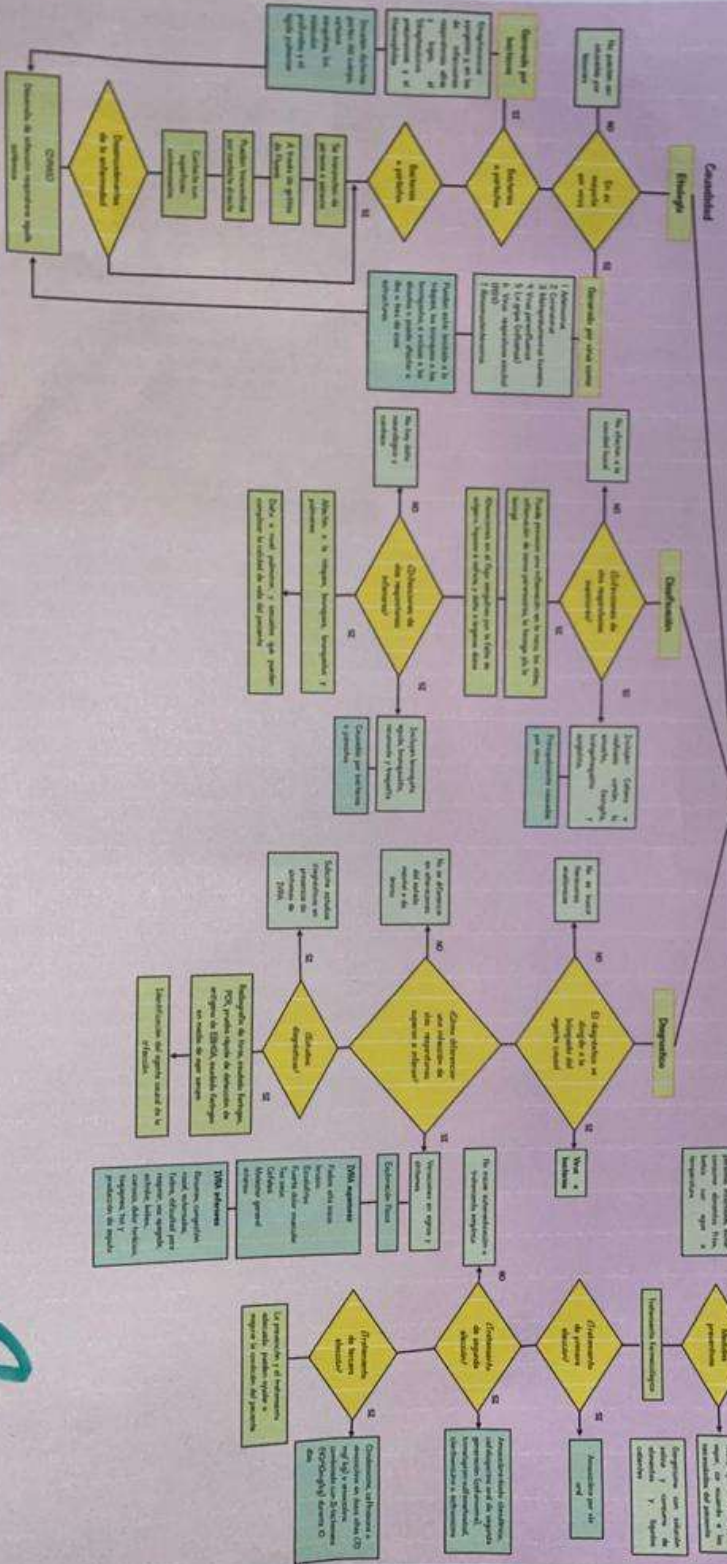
Causalidad

Etiología

¿Es su etiología por virus?

no

No pueden ser causados por bacterias

si

Generado por bacterias

Streptococcus pyogenes y en los casos de infecciones respiratorias altas bajas, Streptococcus pneumoniae, Haemophilus influenzae

Generado por virus como:

1. Adenovirus
2. Coronavirus
3. Metapneumovirus humano
4. Virus parainfluenza
5. Virus de la gripe (influenza)
6. Virus respiratorio sincitial (RSV)
7. Rinovirus/enterovirus

¿Bacterias o patógenos?

¿Bacterias o patógenos?

Se transmite de persona a persona

A través de gotas de Flügge

Pueden transmitirse por contacto directo

Contacto con superficies contaminadas

Pueden estar aislados a la faringe, la laringe, la tráquea, los bronquios o los alvéolos o puede afectar a dos o tres de estas estructuras

Desencadenantes de la enfermedad

COVID
Desarrollo de infección respiratoria aguda epidémica

Clasificación

¿Enfermedades de vías respiratorias superiores?

no

No afectan a la cavidad bucal

si

Incluyen: Catarro o resfriado común, sinusitis, faringitis, laringitis, otitis, faringoamigdalitis y epiglotitis.

Principalmente causadas por virus

Puede presentar una inflamación en la nariz, los senos, inflamación de tonos permanentes, la faringe y/o la laringe

Obstrucciones en el flujo respiratorio por la falta de oxígeno, hipoxia o asfixia, y daño a órganos vitales

¿Enfermedades de vías respiratorias inferiores?

no

No hay daños neurológicos y cerebrales

si

Incluyen: bronquitis, tejido, bronquiolitis, neumonía y traqueítis

Causadas por bacterias o parásitos

Afección a la tráquea, bronquios, bronquiolos y pulmones

Daño a nivel pulmonar y secuelas que pueden complicar la calidad de vida del paciente

Diagnóstico

¿El diagnóstico se dirige a la búsqueda del agente causal?

no

No se busca tratamiento antibiótico

si

Virus o bacterias

¿Cómo diferenciar una infección de vías respiratorias superiores e inferiores?

no

No se diferencia en afectaciones del tracto respiratorio alto o bajo

si

Síntomas en vías respiratorias y faringe y pulmones

Evaluación Clínica

DIRA superiores
Fiebre, dolor, tos, mocos, fatiga, congestión nasal, dolor muscular, tos seca, Cefalea, Malestar general, etcétera

DIRA inferiores
Síntomas compatibles: fiebre, tos productiva, disnea, dificultad para respirar, dolor torácico, taquipnea, tos, expectoración de esputo

¿Estudios diagnósticos?

si

Solicitar estudios diagnósticos en presencia de síntomas de DIRA

no

Radiografía de tórax, cultivo faríngeo, PCR, prueba rápida de detección de antígeno de EBHGA, cultivo faríngeo en medio de agar sangre

Identificación del agente causal de la infección

Medidas preventivas

Aislamiento domiciliario, lavado de manos, uso de cubrebocas, tomar agua y temperatura

Según la edad y necesidades del paciente

Seguimiento con solución salina y consumo de alimentos y líquidos calientes

Tratamiento Farmacológico

¿Tratamiento de primera elección?

si

Amoxicilina por vía oral

¿Tratamiento de segunda elección?

no

No iniciar automedicación o tratamiento empírico

si

Amoxicilina/ácido clavulánico, cefalosporina oral de segunda generación (cefuroxima), macrólidos (azitromicina, claritromicina) o ceftriaxona

¿Tratamiento de tercera elección?

no

La prevención y el tratamiento adecuado pueden ayudar a mejorar la condición del paciente

si

Clindamicina, ceftriaxona o vancomicina en dosis altas (20 mg/kg) o amoxicilina combinada con Trimetoprima/sulfametoxazol durante 10 días